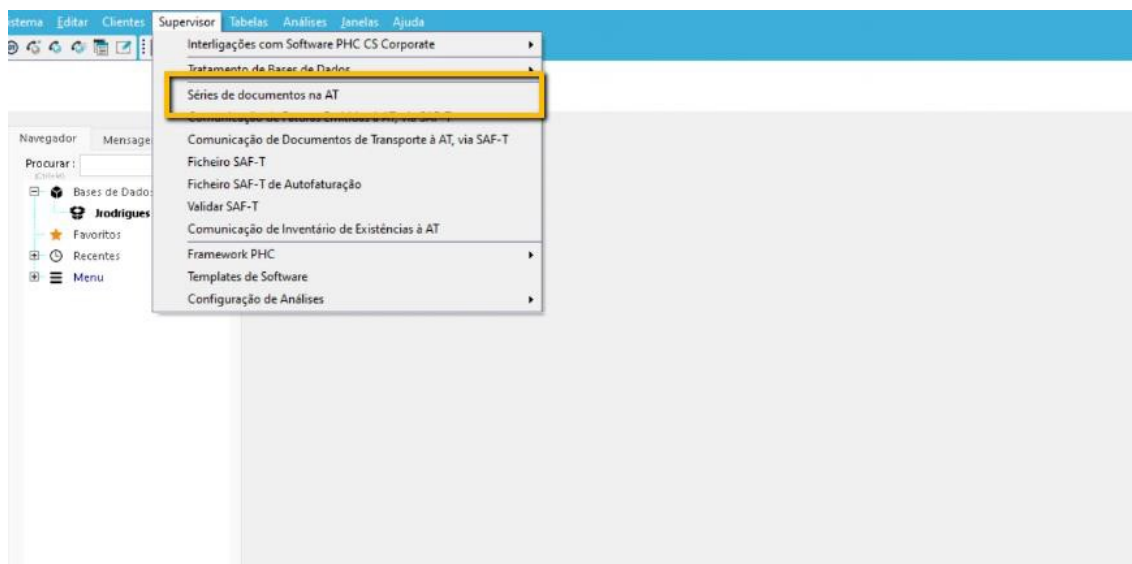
stema Editar Clientes Supervisor Tabelas Análises Janelas Ajuda

Interligações com Software PHC CS Corporate
Tratamento de Bases de Dados
Séries de documentos na AT
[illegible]
Comunicação de Documentos de Transporte à AT, via SAF-T
Ficheiro SAF-T
Ficheiro SAF-T de Autofaturação
Validar SAF-T
Comunicação de Inventário de Existências à AT
Framework PHC
Templates de Software
Configuração de Análises

Navegador Mensage
Procurar:
(Ctrl+W)
Bases de Dado:
Jrodrigues
Favoritos
Recentes
Menu